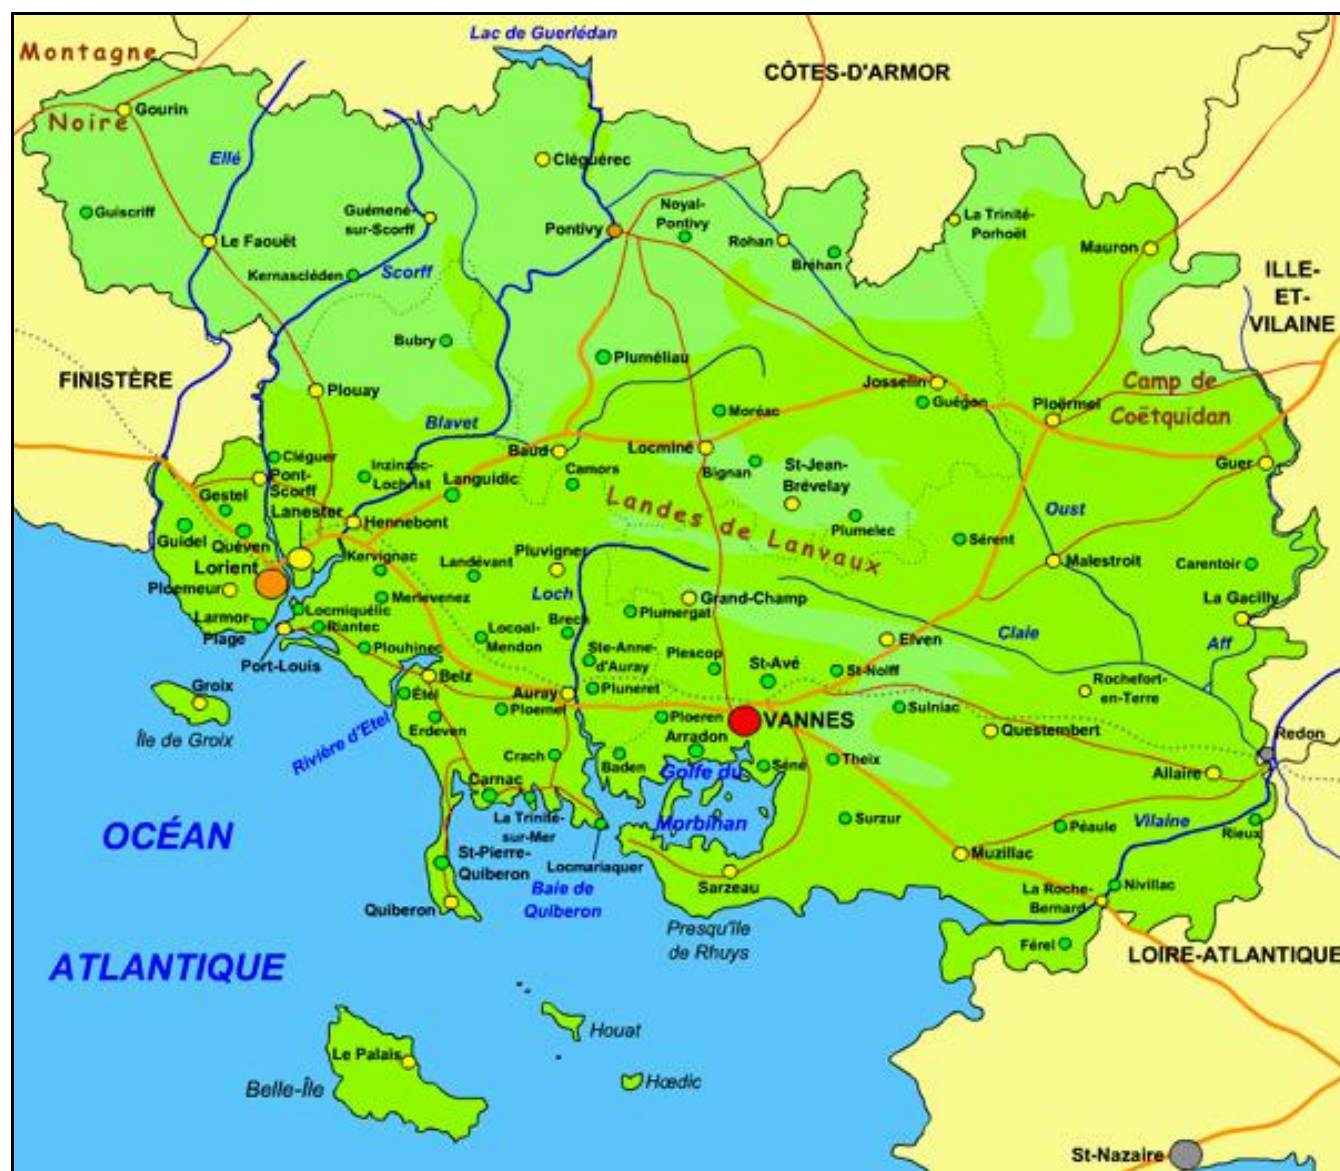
Montagne
Noire
Lac de Guerlédan
CÔTES-D'ARMOR
Gourin
Ellé
Cléguérec
Guiscriff
Le Faouët
Guémené-sur-Scorff
Noyal-Pontivy
Pontivy
Rohan
Bréhan
La Trinité-Porhoët
Mauron
Kernascléden
Scorff
ILLE-ET-VILAINE
Bubry
Pluméliau
FINISTÈRE
Plouay
Josselin
Guégon
Ploërmel
Camp de
Coëtquidan
Moréac
Blavet
Baud
Locminé
Cléguer
Pont-Scorff
Inzinzac-Lochrist
Languidic
Camors
Bignan
St-Jean-Brévelay
Guer
Gestel
Lanester
Hennebont
Landes de Lanvaux
Oust
Guidel
Quéven
Plumelec
Sérent
Lorient
Kervignac
Landévant
Pluvigner
Malestroit
Carentoir
Ploemeur
Merlevenez
Loch
Grand-Champ
La Gacilly
Larmor-Plage
Locmiquélic
Riantec
Brech
Plumergat
Elven
Claie
Port-Louis
Plouhinec
Locoal-Mendon
Ste-Anne-d'Auray
Plescop
Aff
Groix
Belz
Etel
St-Avé
St-Nolff
Rochefort-en-Terre
Auray
Ploemel
Pluneret
Île de Groix
Erdeven
Ploeren
Arradon
VANNES
Sulniac
Redon
Rivière d'Etel
Questembert
Crach
Baden
Séné
Theix
Carnac
Golfe du
Allaire
OCÉAN
La Trinité-sur-Mer
Morbihan
Surzur
Péaule
Vilaine
Rieux
St-Pierre-Quiberon
Locmariaquer
Muzillac
Baie de
Quiberon
Sarzeau
Nivillac
Quiberon
La Roche-Bernard
Presqu'île
de Rhuys
Férel
ATLANTIQUE
LOIRE-ATLANTIQUE
Houat
Le Palais
Belle-Île
Hœdic
St-Nazaire